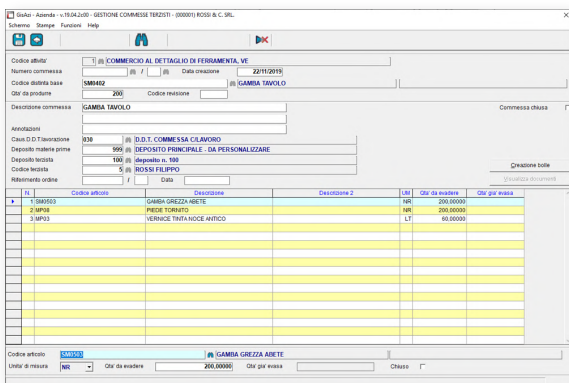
GisAci - Azienda - v.19.04.2x00 - GESTIONE COMMESSE TERZISTI - (000001) ROSSI & C. SRL.

Schermo Stampe Funzioni Help

Codice attivita' 1 COMMERCIO AL DETTAGLIO DI FERRAMENTA, VE
Numero commessa / Data creazione 22/11/2019
Codice distinta base SM0402 GAMBA TAVOLO
Qta' da produrre 200 Codice revisione

Descrizione commessa GAMBA TAVOLO
Commessa chiusa

Annotazioni

Caus.D.D.T.lavorazione 030 D.D.T. COMMESSA C/LAVORO
Deposito materie prime 999 DEPOSITO PRINCIPALE - DA PERSONALIZZARE
Deposito terzista 100 deposito n. 100
Codice terzista 5 ROSSI FILIPPO
Riferimento ordine / Data

Creazione bolle
Visualizza documenti

| N. | Codice articolo | Descrizione | Descrizione 2 | UM | Qta' da evadere | Qta' gia' evasa |
|---|---|---|---|---|---|---|
| 1 | SM0503 | GAMBA GREZZA ABETE | | NR | 200,00000 | |
| 2 | MP08 | PIEDE TORNITO | | NR | 200,00000 | |
| 3 | MP03 | VERNICE TINTA NOCE ANTICO | | LT | 60,00000 | |

Codice articolo SM0503 GAMBA GREZZA ABETE
Unita' di misura NR Qta' da evadere 200,00000 Qta' gia' evasa Chiuso